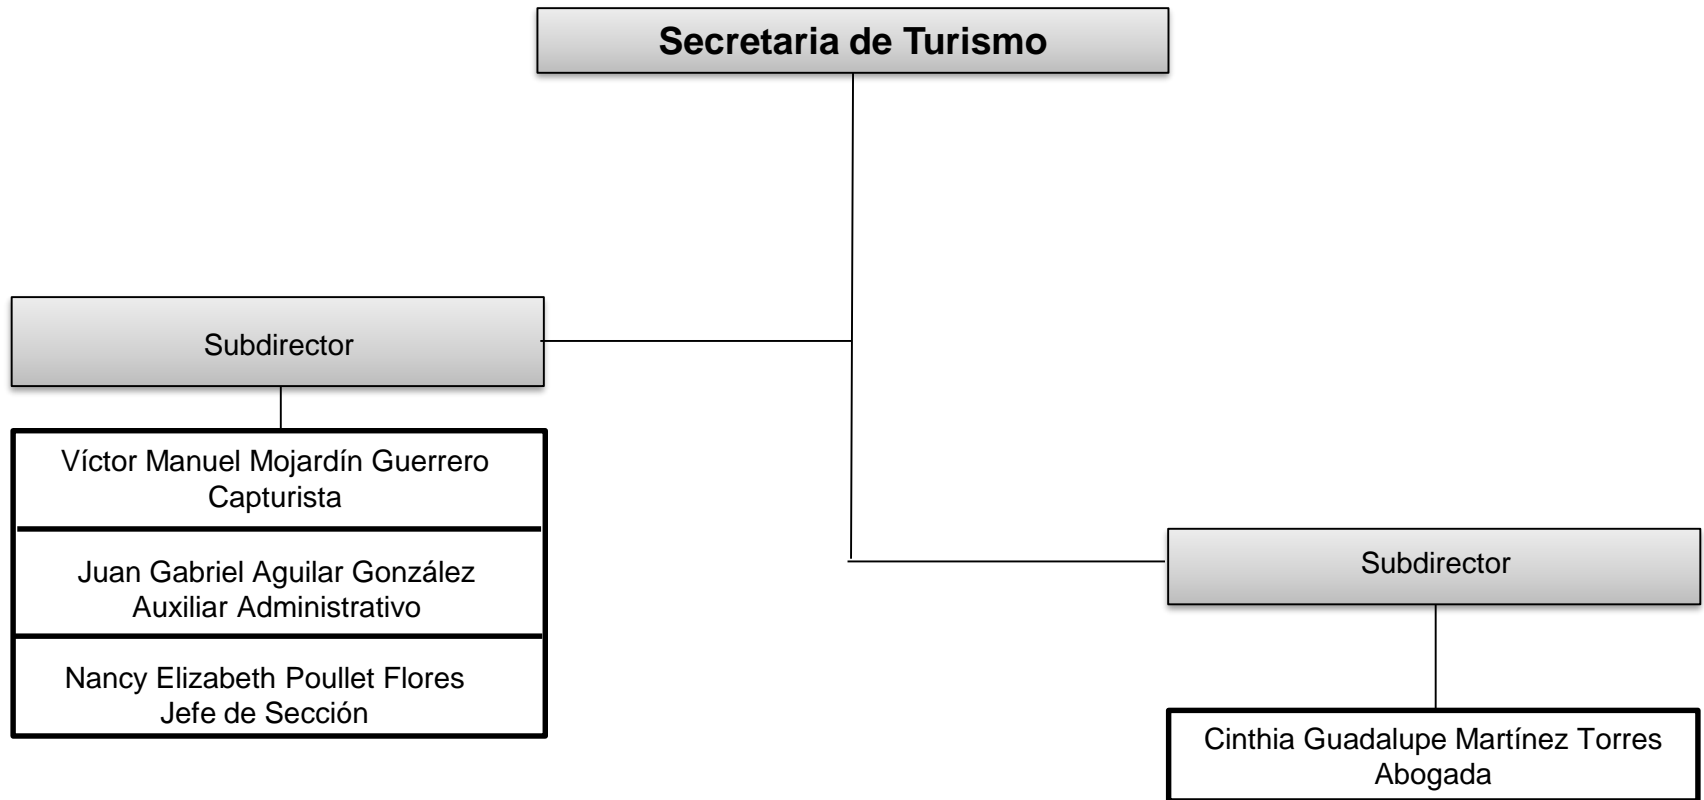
Secretaria de Turismo

Subdirector

Víctor Manuel Mojardín Guerrero
Capturista

Juan Gabriel Aguilar González
Auxiliar Administrativo

Nancy Elizabeth Poullet Flores
Jefe de Sección

Subdirector

Cinthia Guadalupe Martínez Torres
Abogada